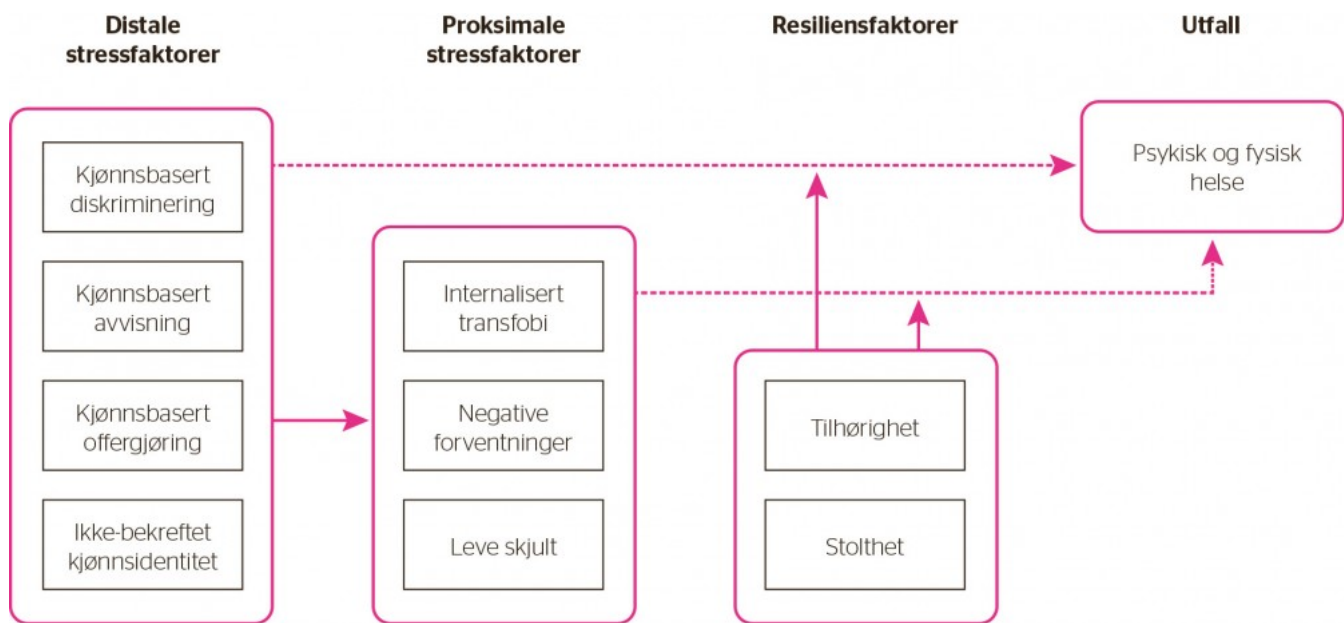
Distale stressfaktorer

Proksimale stressfaktorer

Resiliensfaktorer

Utfall

Kjønnsbasert diskriminering

Kjønnsbasert avvisning

Kjønnsbasert offergjøring

Ikke-bekreftet kjønnsidentitet

Internalisert transfobi

Negative forventninger

Leve skjult

Tilhørighet

Stolthet

Psykisk og fysisk helse